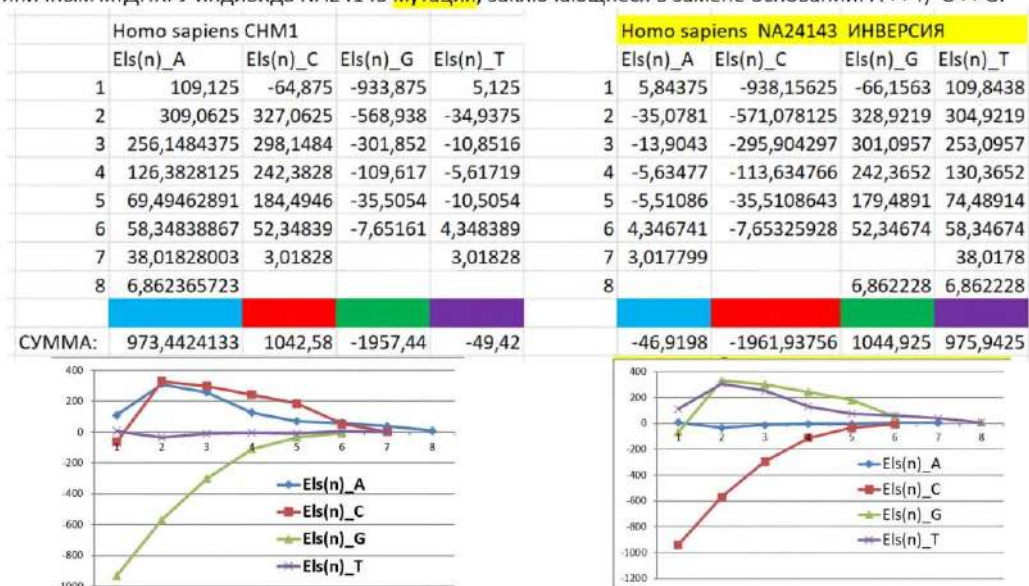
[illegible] индивида NA24143 мутации, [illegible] в замене оснований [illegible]

| | Homo sapiens CHM1 | | | |
|---|---|---|---|---|
| | Els(n)_A | Els(n)_C | Els(n)_G | Els(n)_T |
| 1 | 109,125 | -64,875 | -933,875 | 5,125 |
| 2 | 309,0625 | 327,0625 | -568,938 | -34,9375 |
| 3 | 256,1484375 | 298,1484 | -301,852 | -10,8516 |
| 4 | 126,3828125 | 242,3828 | -109,617 | -5,61719 |
| 5 | 69,49462891 | 184,4946 | -35,5054 | -10,5054 |
| 6 | 58,34838867 | 52,34839 | -7,65161 | 4,348389 |
| 7 | 38,01828003 | 3,01828 | | 3,01828 |
| 8 | 6,862365723 | | | |
| | | | | |
| СУММА: | 973,4424133 | 1042,58 | -1957,44 | -49,42 |

| | Homo sapiens NA24143 ИНВЕРСИЯ | | | |
|---|---|---|---|---|
| | Els(n)_A | Els(n)_C | Els(n)_G | Els(n)_T |
| 1 | 5,84375 | -938,15625 | -66,1563 | 109,8438 |
| 2 | -35,0781 | -571,078125 | 328,9219 | 304,9219 |
| 3 | -13,9043 | -295,904297 | 301,0957 | 253,0957 |
| 4 | -5,63477 | -113,634766 | 242,3652 | 130,3652 |
| 5 | -5,51086 | -35,5108643 | 179,4891 | 74,48914 |
| 6 | 4,346741 | -7,65325928 | 52,34674 | 58,34674 |
| 7 | 3,017799 | | | 38,0178 |
| 8 | | | 6,862228 | 6,862228 |
| | | | | |
| | -46,9198 | -1961,93756 | 1044,925 | 975,9425 |

400
200
0
-200
-400
-600
-800
-1000
1 2 3 4 5 6 7 8
Els(n)_A
Els(n)_C
Els(n)_G
Els(n)_T

400
200
0
-200
-400
-600
-800
-1000
-1200
1 2 3 4 5 6 7 8
Els(n)_A
Els(n)_C
Els(n)_G
Els(n)_T